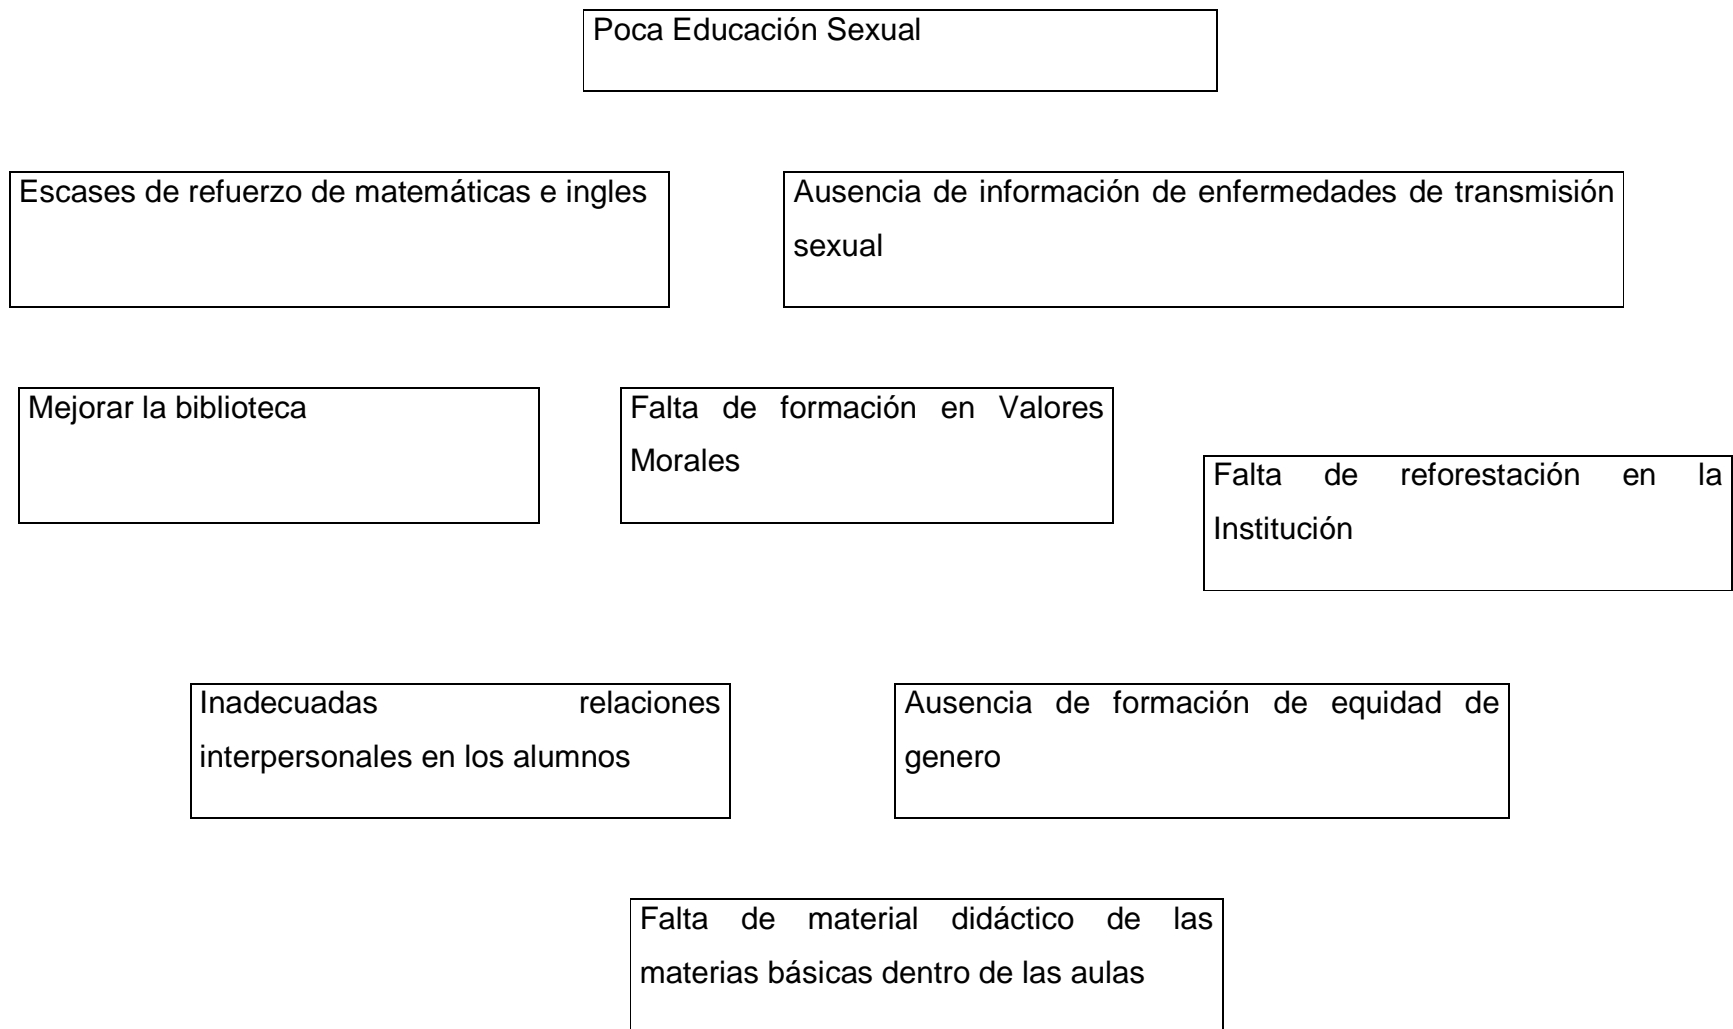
Poca Educación Sexual

Escases de refuerzo de matemáticas e ingles

Ausencia de información de enfermedades de transmisión sexual

Mejorar la biblioteca

Falta de formación en Valores Morales

Falta de reforestación en la Institución

Inadecuadas relaciones interpersonales en los alumnos

Ausencia de formación de equidad de genero

Falta de material didáctico de las materias básicas dentro de las aulas